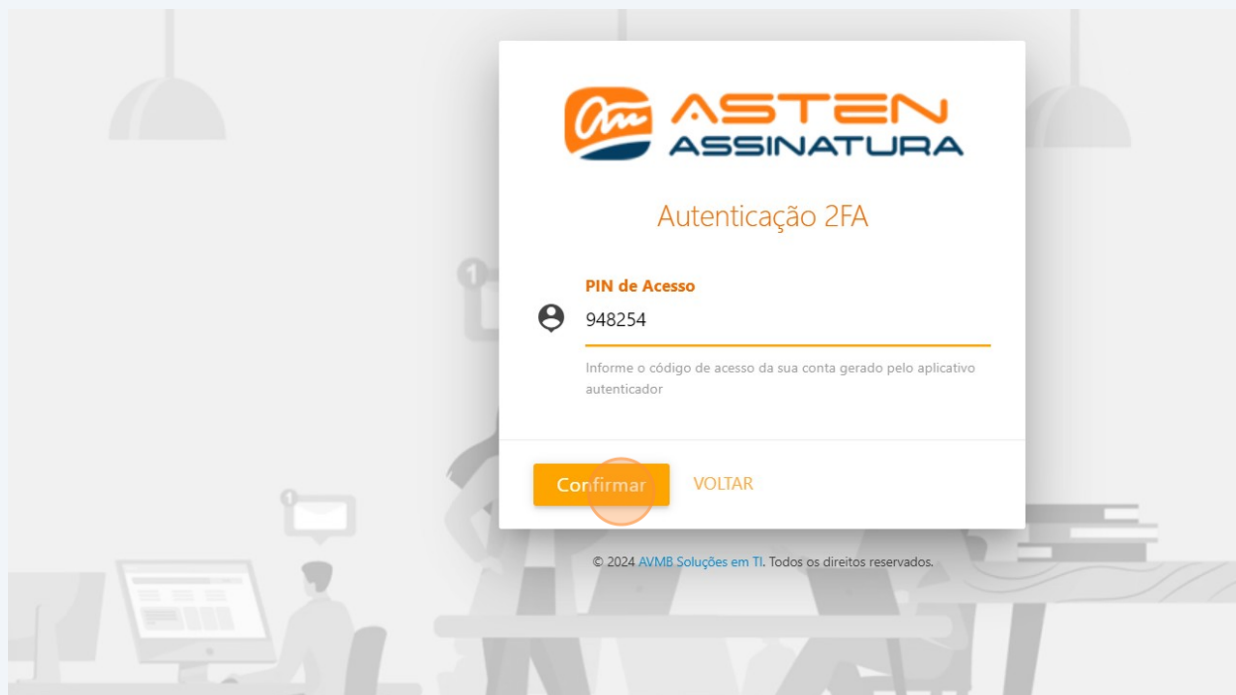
ASTEN ASSINATURA

Autenticação 2FA

PIN de Acesso
948254
Informe o código de acesso da sua conta gerado pelo aplicativo autenticador

Confirmar VOLTAR

© 2024 AVMB Soluções em TI. Todos os direitos reservados.